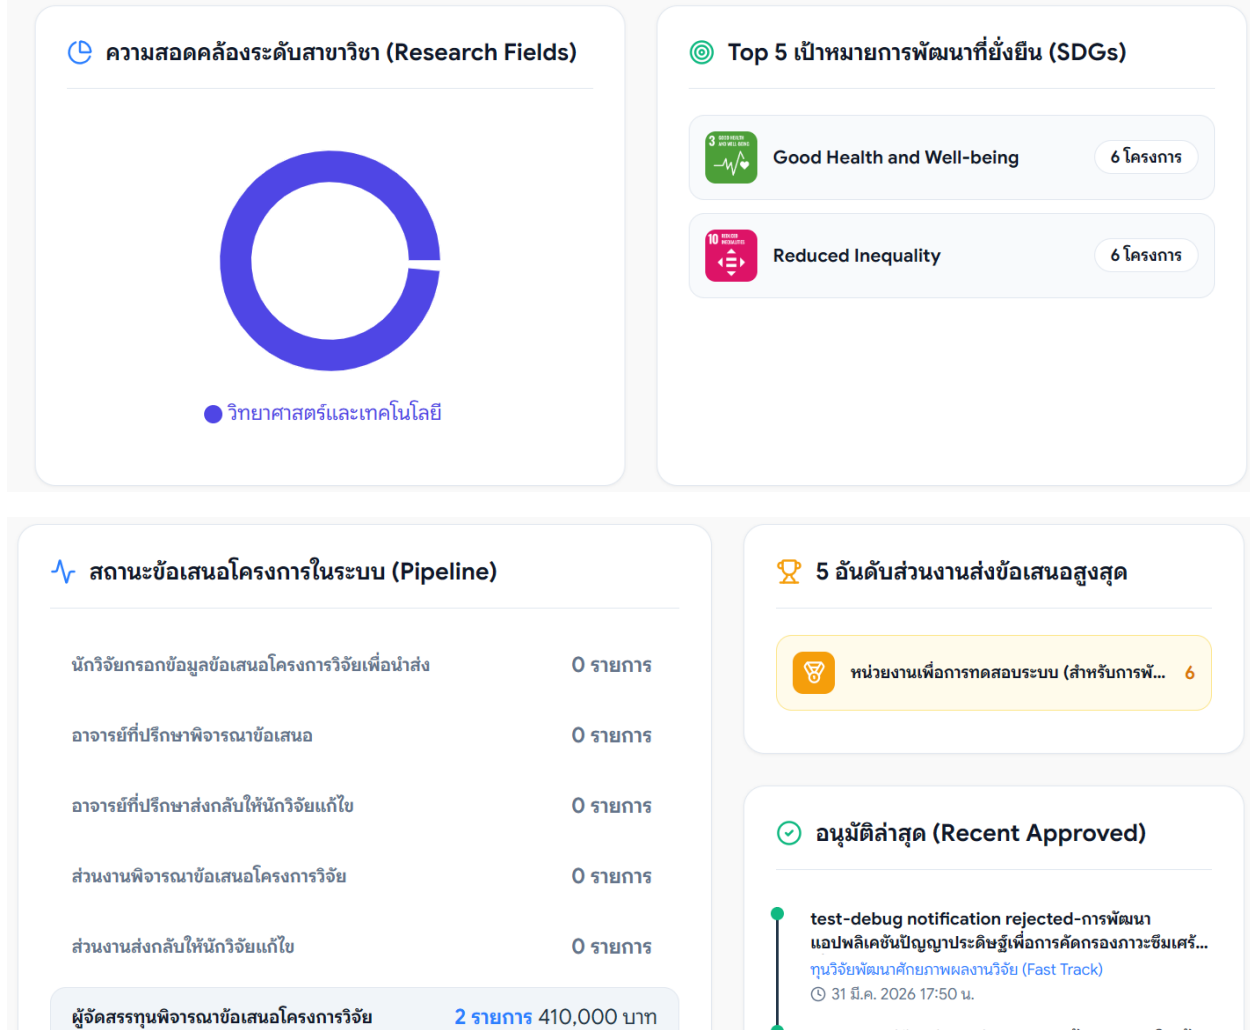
ความสอดคล้องระดับสาขาวิชา (Research Fields)

วิทยาศาสตร์และเทคโนโลยี

Top 5 เป้าหมายการพัฒนาที่ยั่งยืน (SDGs)

Good Health and Well-being
6 โครงการ

Reduced Inequality
6 โครงการ

สถานะข้อเสนอโครงการในระบบ (Pipeline)

นักวิจัยกรอกข้อมูลข้อเสนอโครงการวิจัยเพื่อนำส่ง 0 รายการ

อาจารย์ที่ปรึกษาพิจารณาข้อเสนอ 0 รายการ

อาจารย์ที่ปรึกษาส่งกลับให้นักวิจัยแก้ไข 0 รายการ

ส่วนงานพิจารณาข้อเสนอโครงการวิจัย 0 รายการ

ส่วนงานส่งกลับให้นักวิจัยแก้ไข 0 รายการ

ผู้จัดสรรทุนพิจารณาข้อเสนอโครงการวิจัย 2 รายการ 410,000 บาท

5 อันดับส่วนงานส่งข้อเสนอสูงสุด

หน่วยงานเพื่อการทดสอบระบบ (สำหรับการพั... 6

อนุมัติล่าสุด (Recent Approved)

test-debug notification rejected-การพัฒนาแอปพลิเคชันปัญญาประดิษฐ์เพื่อการคัดกรองภาวะซึมเศร้...
ทุนวิจัยพัฒนาศักยภาพผลงานวิจัย (Fast Track)
31 มี.ค. 2026 17:50 น.